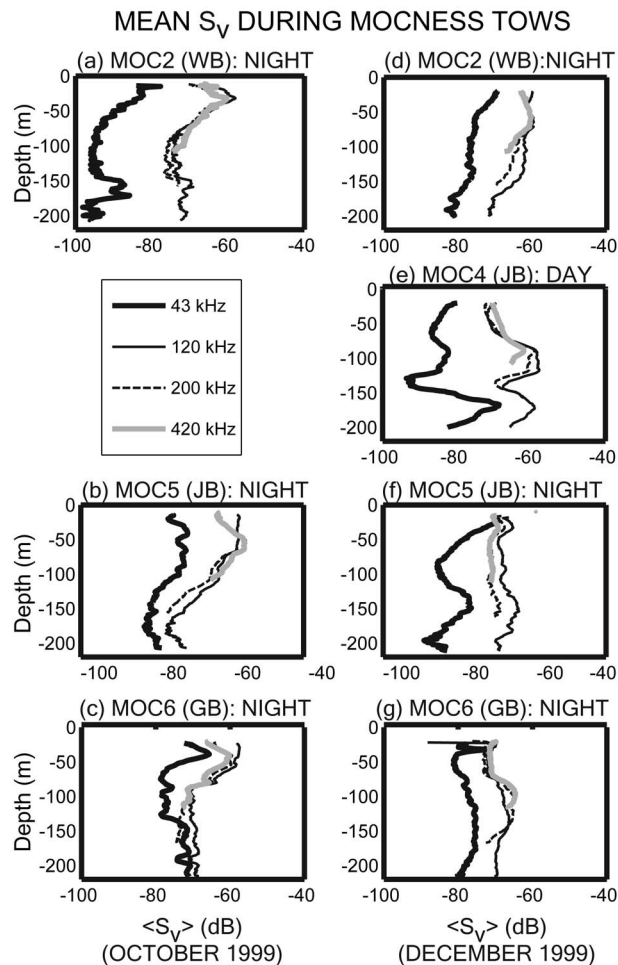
MEAN $S_V$ DURING MOCNESS TOWS

(a) MOC2 (WB): NIGHT

Depth (m)

0
-50
-100
-150
-200

-100 -80 -60 -40

43 kHz
120 kHz
200 kHz
420 kHz

(b) MOC5 (JB): NIGHT

Depth (m)

0
-50
-100
-150
-200

-100 -80 -60 -40

(c) MOC6 (GB): NIGHT

Depth (m)

0
-50
-100
-150
-200

-100 -80 -60 -40

$<S_V>$ (dB)
(OCTOBER 1999)

(d) MOC2 (WB):NIGHT

0
-50
-100
-150
-200

-100 -80 -60 -40

(e) MOC4 (JB): DAY

0
-50
-100
-150
-200

-100 -80 -60 -40

(f) MOC5 (JB): NIGHT

0
-50
-100
-150
-200

-100 -80 -60 -40

(g) MOC6 (GB): NIGHT

0
-50
-100
-150
-200

-100 -80 -60 -40

$<S_V>$ (dB)
(DECEMBER 1999)